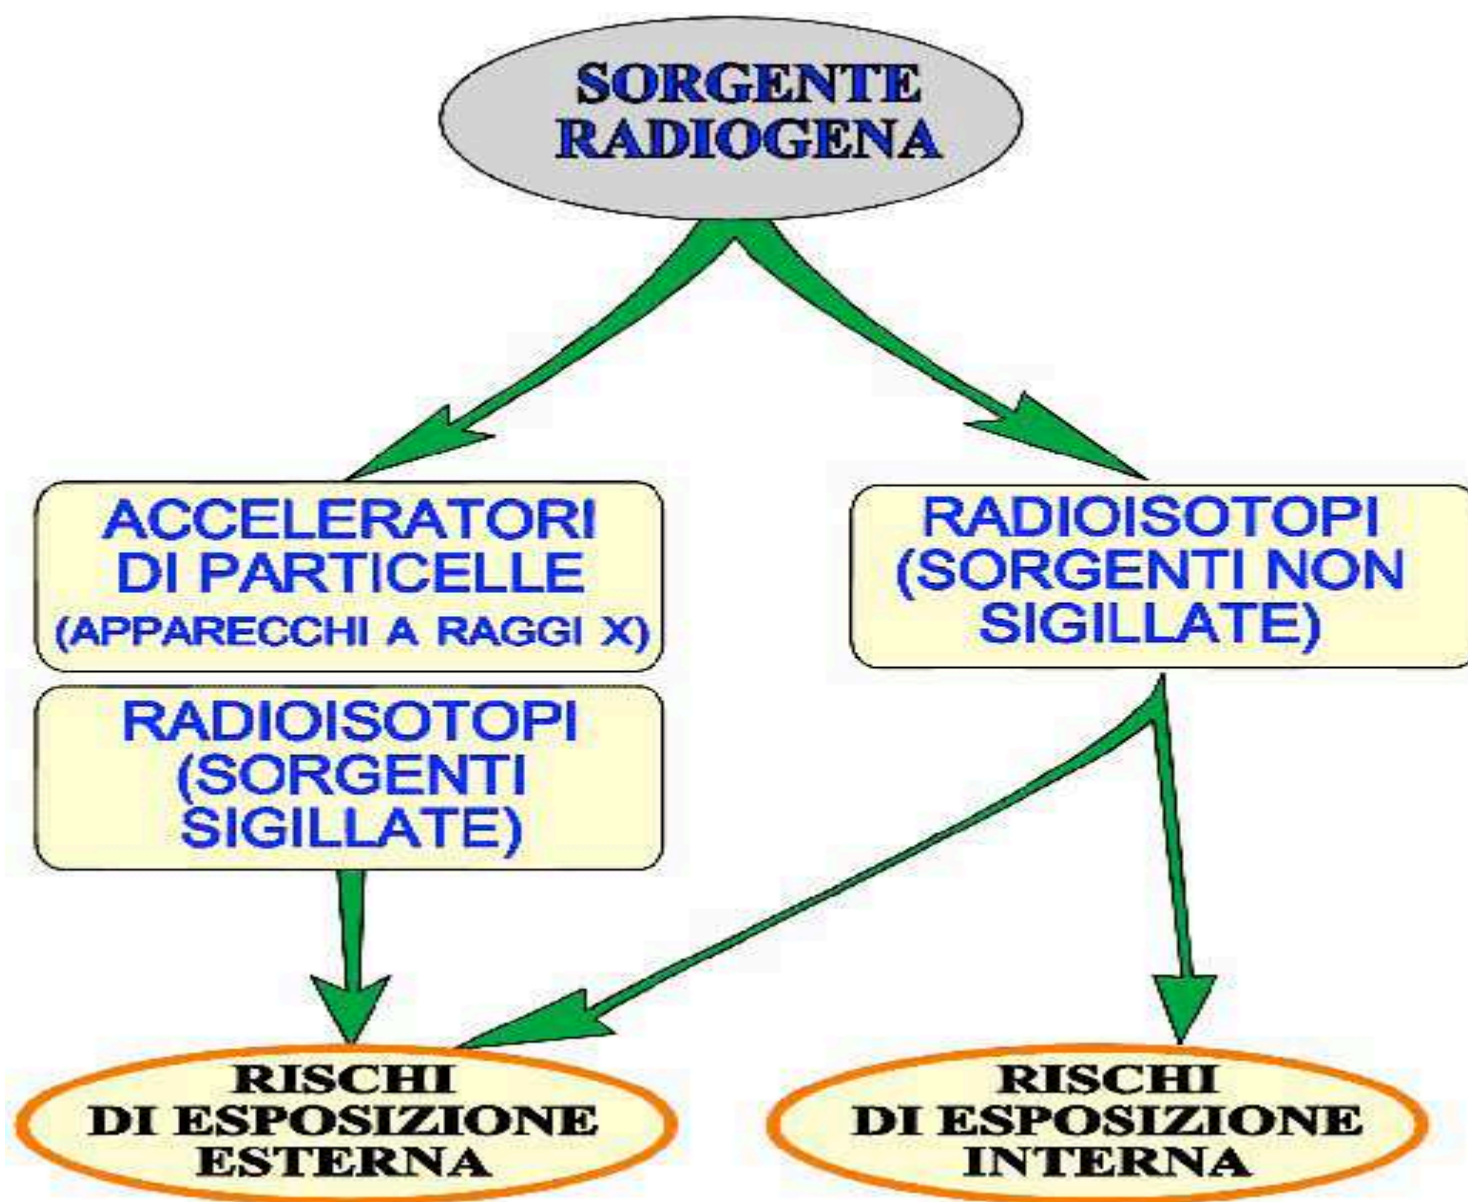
SORGENTE RADIOGENA

ACCELERATORI DI PARTICELLE (APPARECCHI A RAGGI X)

RADIOISOTOPI (SORGENTI SIGILLATE)

RADIOISOTOPI (SORGENTI NON SIGILLATE)

RISCHI DI ESPOSIZIONE ESTERNA

RISCHI DI ESPOSIZIONE INTERNA